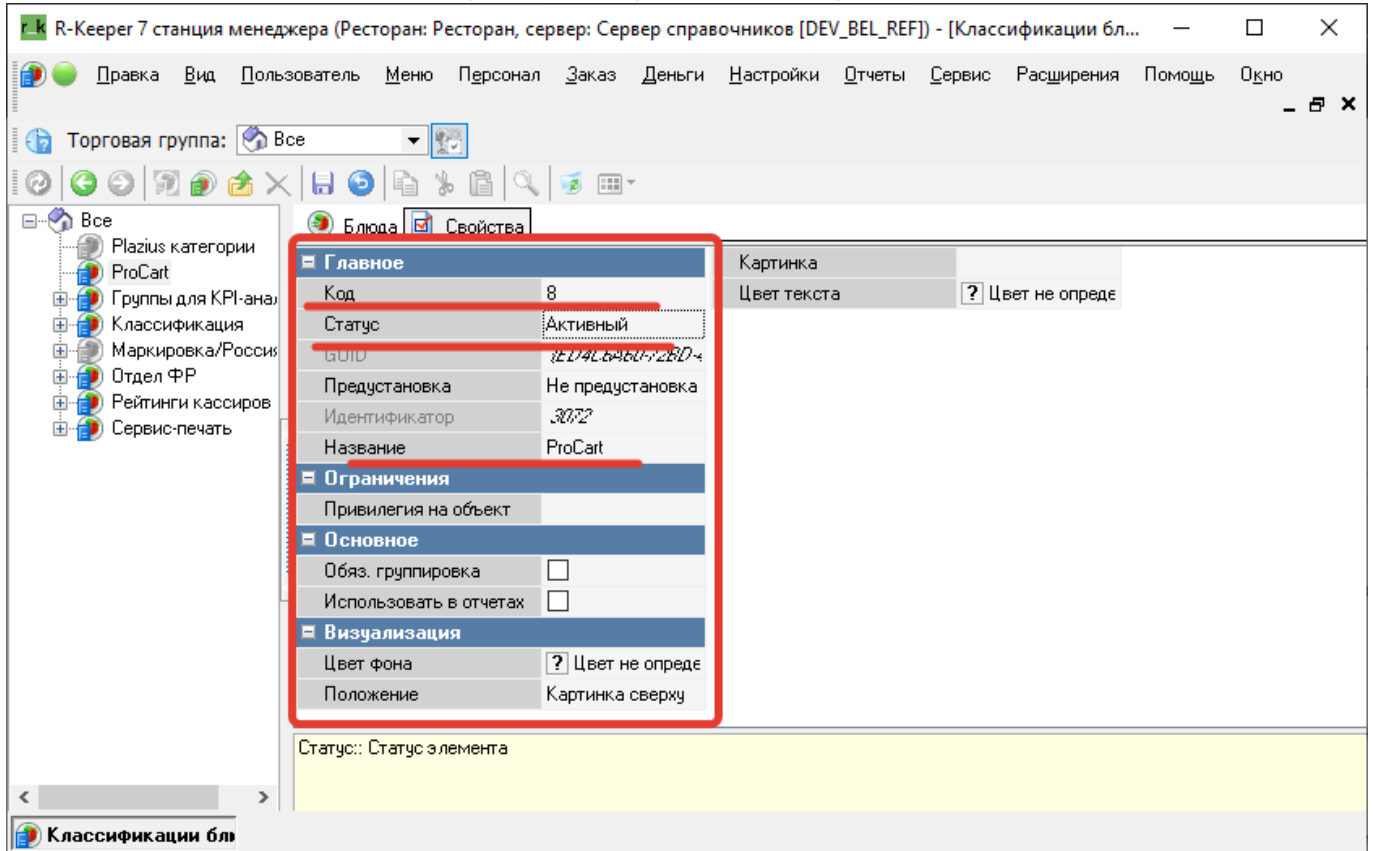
r_k R-Keeper 7 станция менеджера (Ресторан: Ресторан, сервер: Сервер справочников [DEV_BEL_REF]) - [Классификации бл...

Правка Вид Пользователь Меню Персонал Заказ Деньги Настройки Отчеты Сервис Расширения Помощь Окно

Торговая группа: Все

Все
Plazius категории
ProCart
Группы для KPI-анал
Классификация
Маркировка/Россия
Отдел ФР
Рейтинги кассиров
Сервис-печать

Блюда Свойства

Главное

| | |
|---|---|
| Код | 8 |
| Статус | Активный |
| GUID | {ED4C6460-F2BD-4 |
| Предустановка | Не предустановка |
| Идентификатор | 3072 |
| Название | ProCart |

Ограничения

| | |
|---|---|
| Привилегия на объект | |

Основное

| | |
|---|---|
| Обяз. группировка | |
| Использовать в отчетах | |

Визуализация

| | |
|---|---|
| Цвет фона | ? Цвет не опреде |
| Положение | Картинка сверху |

| | |
|---|---|
| Картинка | |
| Цвет текста | ? Цвет не опреде |

Статус:: Статус элемента

Классификации бл